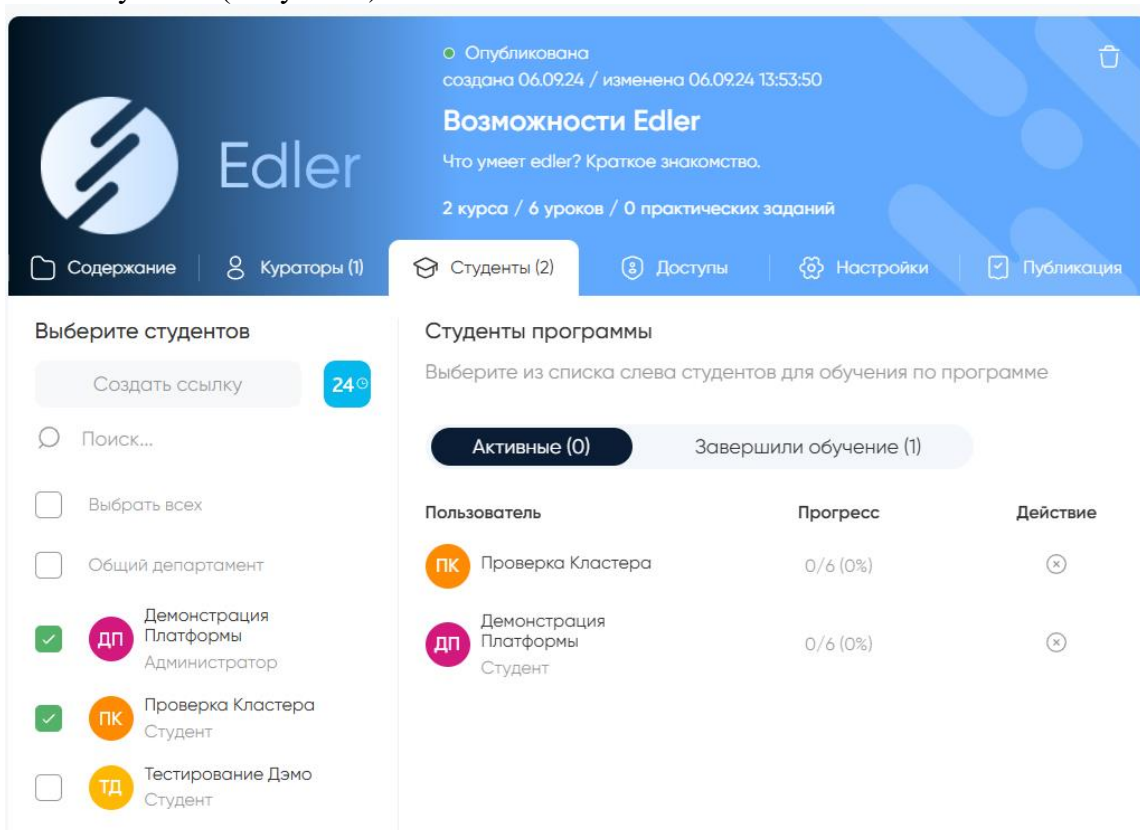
Опубликована
создана 06.09.24 / изменена 06.09.24 13:53:50

Edler

Возможности Edler

Что умеет edler? Краткое знакомство.

2 курса / 6 уроков / 0 практических заданий

Содержание
Кураторы (1)
Студенты (2)
Доступы
Настройки
Публикация

Выберите студентов

Создать ссылку
24

Поиск...

Выбрать всех

Общий департамент

ДП Демонстрация Платформы
Администратор

ПК Проверка Кластера
Студент

ТД Тестирование Дэмо
Студент

Студенты программы

Выберите из списка слева студентов для обучения по программе

Активные (0)
Завершили обучение (1)

| Пользователь | Прогресс | Действие |
|---|---|---|
| ПК Проверка Кластера | 0/6 (0%) | |
| ДП Демонстрация Платформы Студент | 0/6 (0%) | |